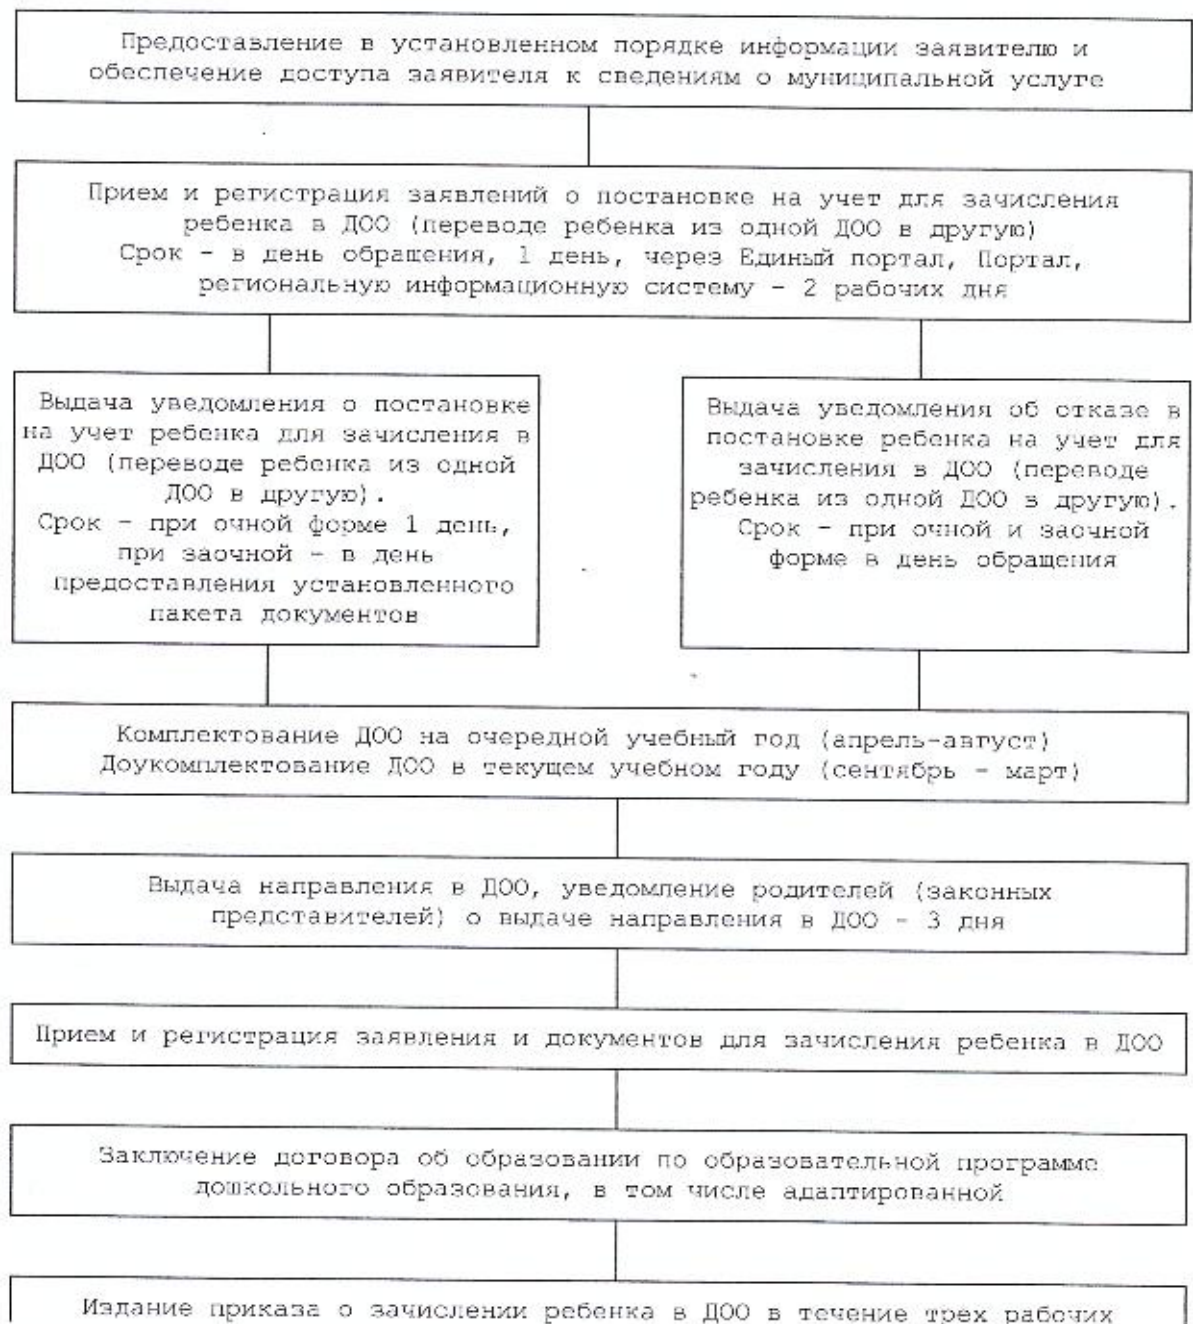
Предоставление в установленном порядке информации заявителю и обеспечение доступа заявителя к сведениям о муниципальной услуге

Прием и регистрация заявлений о постановке на учет для зачисления ребенка в ДОО (переводе ребенка из одной ДОО в другую)
Срок - в день обращения, 1 день, через Единый портал, Портал, региональную информационную систему - 2 рабочих дня

Выдача уведомления о постановке на учет ребенка для зачисления в ДОО (переводе ребенка из одной ДОО в другую).
Срок - при очной форме 1 день, при заочной - в день предоставления установленного пакета документов

Выдача уведомления об отказе в постановке ребенка на учет для зачисления в ДОО (переводе ребенка из одной ДОО в другую).
Срок - при очной и заочной форме в день обращения

Комплектование ДОО на очередной учебный год (апрель-август)
Доукомплектование ДОО в текущем учебном году (сентябрь - март)

Выдача направления в ДОО, уведомление родителей (законных представителей) о выдаче направления в ДОО - 3 дня

Прием и регистрация заявления и документов для зачисления ребенка в ДОО

Заключение договора об образовании по образовательной программе дошкольного образования, в том числе адаптированной

Издание приказа о зачислении ребенка в ДОО в течение трех рабочих